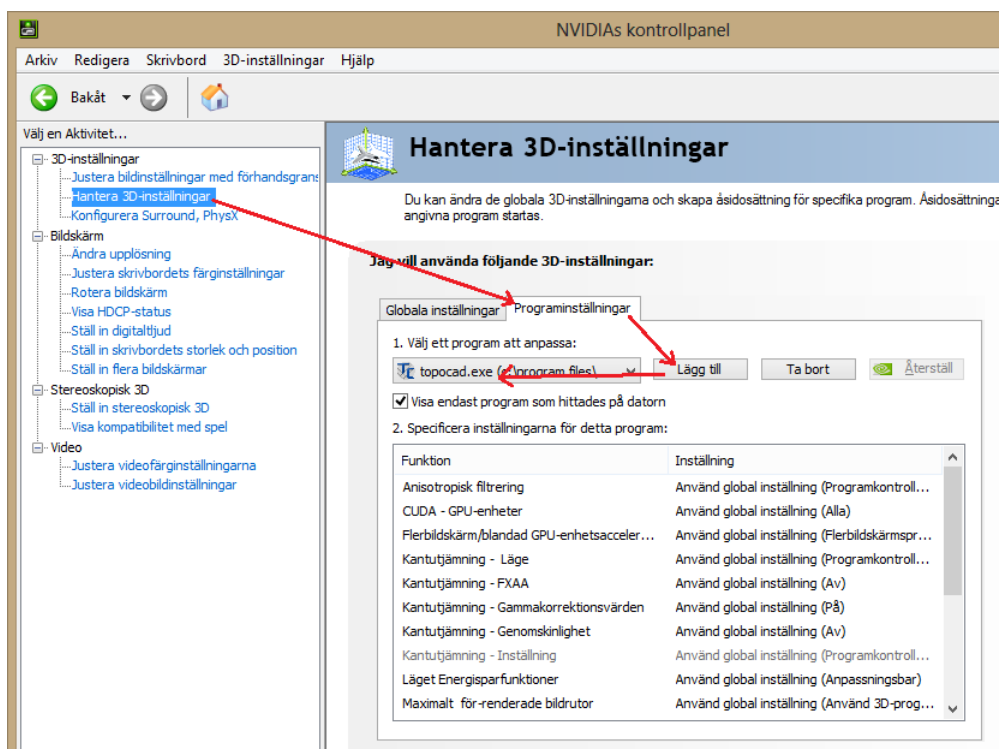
NVIDIAs kontrollpanel

Arkiv Redigera Skrivbord 3D-inställningar Hjälp

Bakåt

Välj en Aktivitet...

3D-inställningar
Justera bildinställningar med förhandsgrans
Hantera 3D-inställningar
Konfigurera Surround, PhysX
Bildskärm
Ändra upplösning
Justera skrivbordets färginställningar
Rotera bildskärm
Visa HDCP-status
Ställ in digitalljud
Ställ in skrivbordets storlek och position
Ställ in flera bildskärmar
Stereoskopisk 3D
Ställ in stereoskopisk 3D
Visa kompatibilitet med spel
Video
Justera videofärginställningarna
Justera videobildinställningar

Hantera 3D-inställningar

Du kan ändra de globala 3D-inställningarna och skapa åsidosättning för specifika program. Åsidosättninga angivna program startas.

Jag vill använda följande 3D-inställningar:

Globala inställningar Programinställningar

1. Välj ett program att anpassa:

topocad.exe (c:\program files)

Lägg till Ta bort Återställ

Visa endast program som hittades på datorn

2. Specificera inställningarna för detta program:

| Funktion | Inställning |
|---|---|
| Anisotropisk filtrering | Använd global inställning (Programkontroll... |
| CUDA - GPU-enheter | Använd global inställning (Alla) |
| Flerbildskärm/blandad GPU-enhetsacceler... | Använd global inställning (Flerbildskärmspr... |
| Kantutjämning - Läge | Använd global inställning (Programkontroll... |
| Kantutjämning - FXAA | Använd global inställning (Av) |
| Kantutjämning - Gammakorrektionsvärden | Använd global inställning (På) |
| Kantutjämning - Genomskinlighet | Använd global inställning (Av) |
| Kantutjämning - Inställning | Använd global inställning (Programkontroll... |
| Läget Energisparfunktioner | Använd global inställning (Anpassningsbar) |
| Maximalt för-renderade bildrutor | Använd global inställning (Använd 3D-prog... |